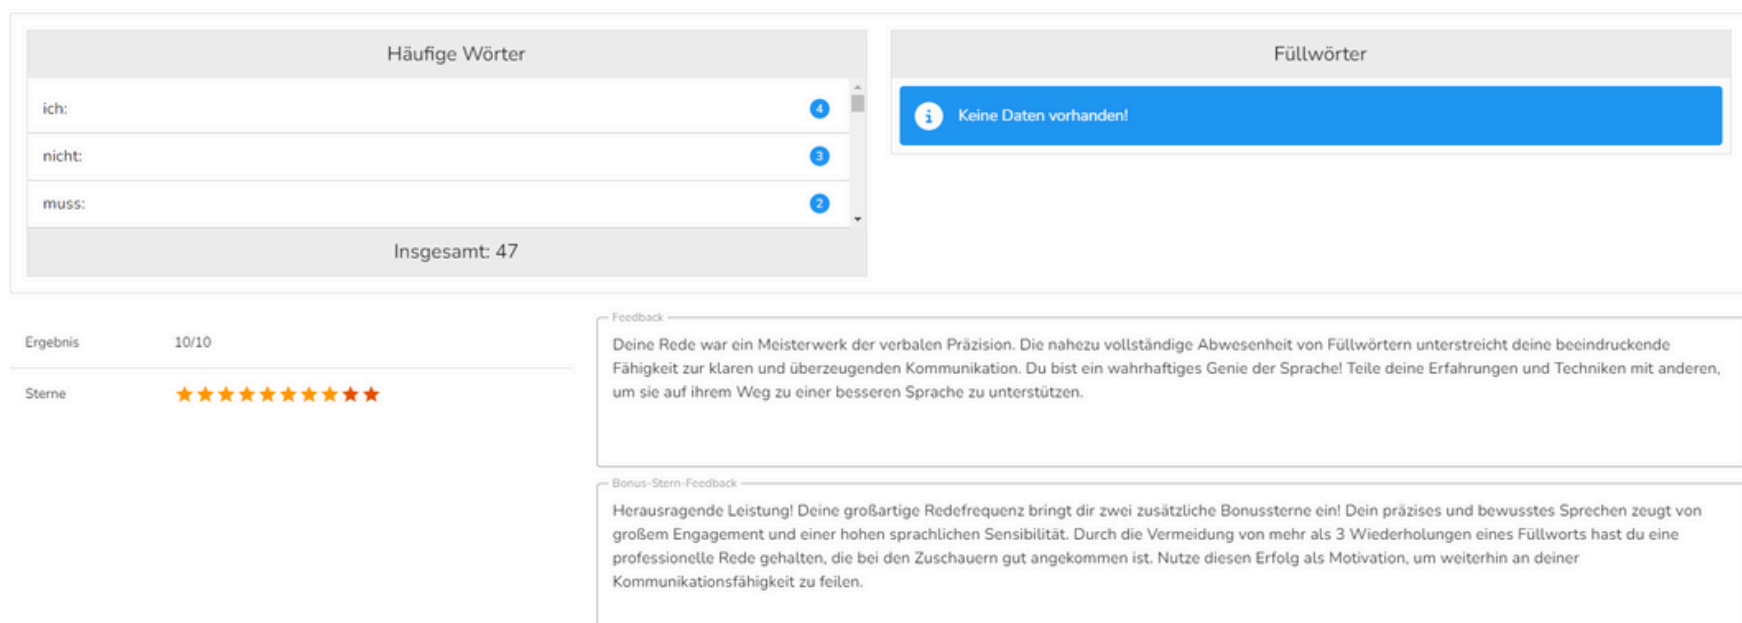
Häufige Wörter

ich: 4

nicht: 3

muss: 2

Insgesamt: 47

Füllwörter

Keine Daten vorhanden!

Ergebnis 10/10

Sterne ★★★★★★★★★★

Feedback

Deine Rede war ein Meisterwerk der verbalen Präzision. Die nahezu vollständige Abwesenheit von Füllwörtern unterstreicht deine beeindruckende Fähigkeit zur klaren und überzeugenden Kommunikation. Du bist ein wahrhaftiges Genie der Sprache! Teile deine Erfahrungen und Techniken mit anderen, um sie auf ihrem Weg zu einer besseren Sprache zu unterstützen.

Bonus-Stern-Feedback

Herausragende Leistung! Deine großartige Redefrequenz bringt dir zwei zusätzliche Bonussterne ein! Dein präzises und bewusstes Sprechen zeugt von großem Engagement und einer hohen sprachlichen Sensibilität. Durch die Vermeidung von mehr als 3 Wiederholungen eines Füllworts hast du eine professionelle Rede gehalten, die bei den Zuschauern gut angekommen ist. Nutze diesen Erfolg als Motivation, um weiterhin an deiner Kommunikationsfähigkeit zu feilen.